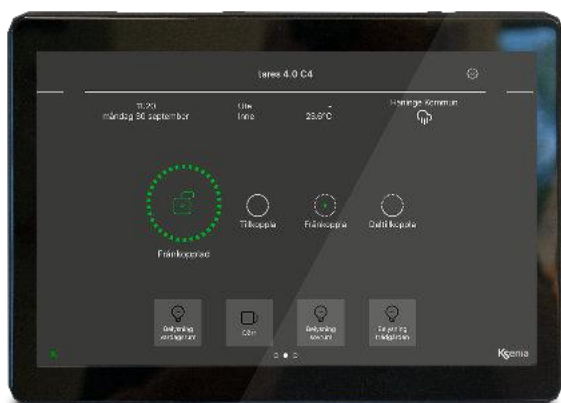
lares 4.0 C4

11:20
måndag 30 september

Ute
Inne

-
23.6°C

Haninge Kommun

Frånkopplad

Tillkoppla

Frånkoppla

Deltillkoppla

Belysning vardagsrum

Cam

Belysning sovrum

Belysning trädgården

Ksenia